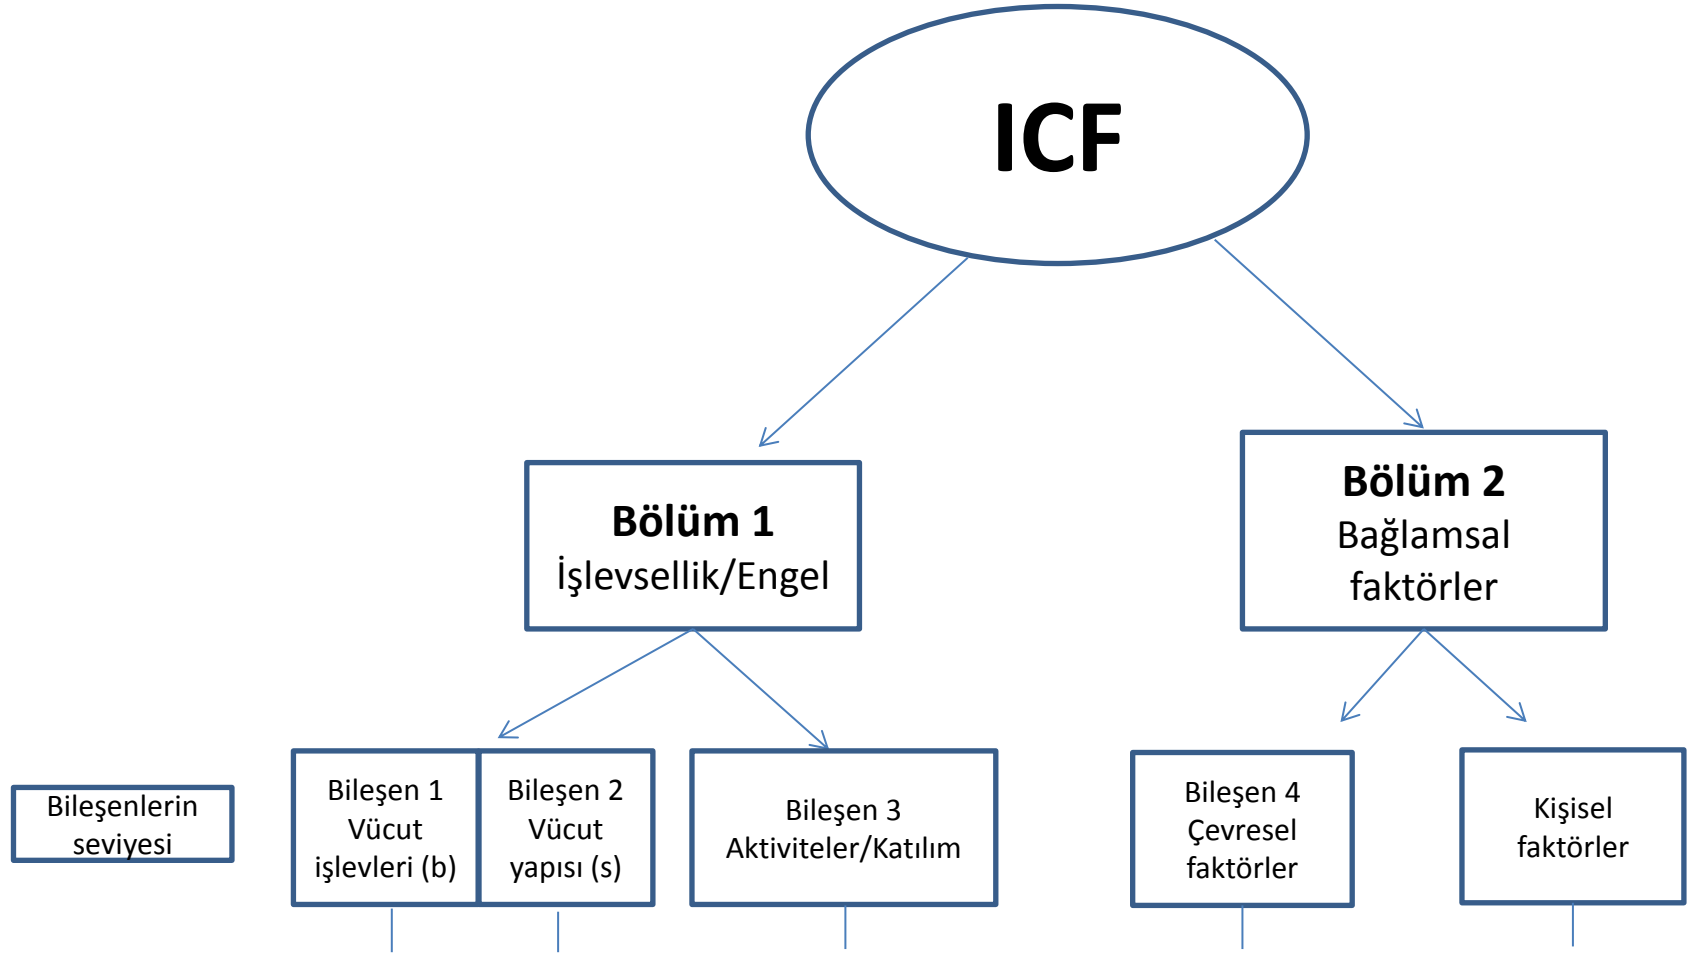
ICF

Bölüm 1
İşlevsellik/Engel

Bölüm 2
Bağlamsal faktörler

Bileşenlerin seviyesi

Bileşen 1
Vücut işlevleri (b)

Bileşen 2
Vücut yapısı (s)

Bileşen 3
Aktiviteler/Katılım

Bileşen 4
Çevresel faktörler

Kişisel faktörler